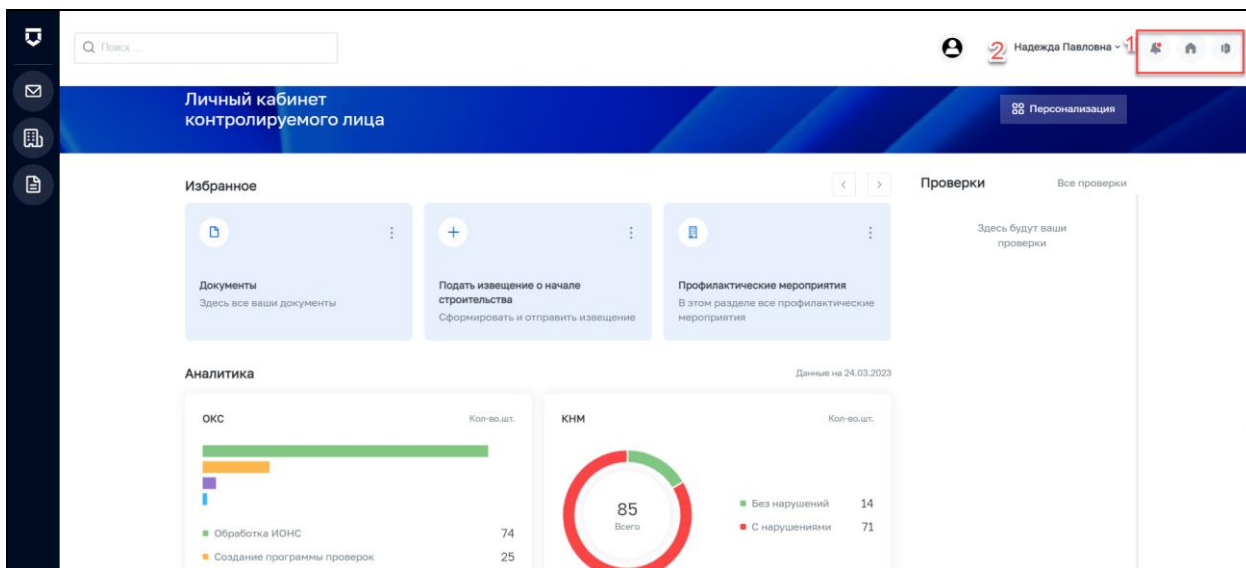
Поиск ...

2 Надежда Павловна 1

Личный кабинет контролируемого лица

Персонализация

Избранное

Документы
Здесь все ваши документы

Подать извещение о начале строительства
Сформировать и отправить извещение

Профилактические мероприятия
В этом разделе все профилактические мероприятия

Проверки
Все проверки

Здесь будут ваши проверки

Аналитика
Данные на 24.03.2023

ОКС
Кол-во,шт.

Обработка ИОНС 74
Создание программы проверок 25

КНМ
Кол-во,шт.

85
Всего

Без нарушений 14
С нарушениями 71